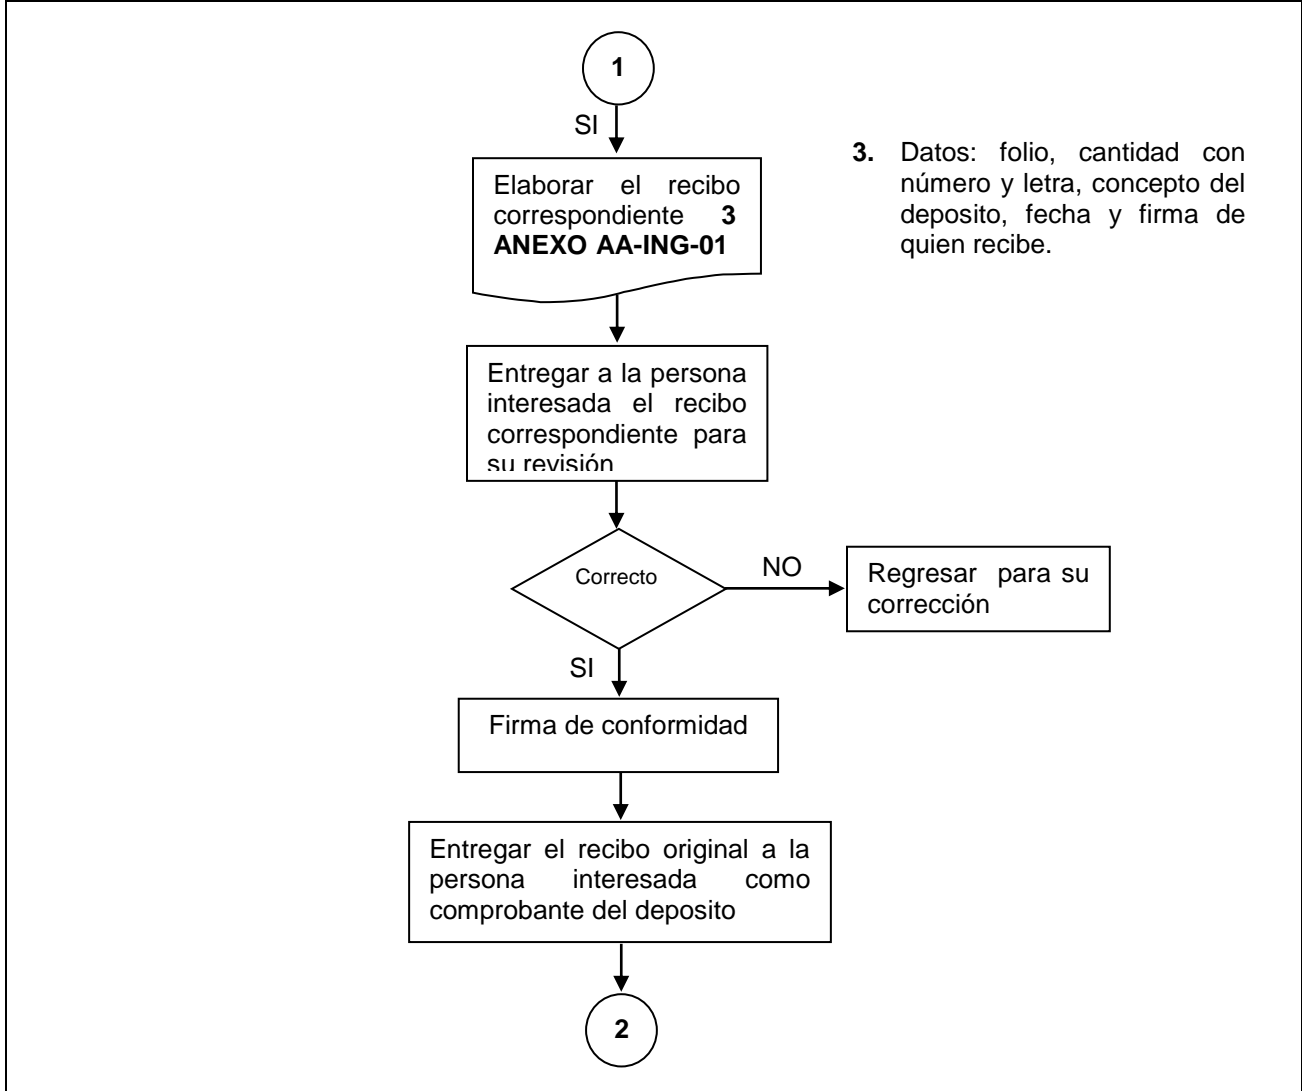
1

SI

Elaborar el recibo correspondiente **3** **ANEXO AA-ING-01**

**3.** Datos: folio, cantidad con número y letra, concepto del deposito, fecha y firma de quien recibe.

Entregar a la persona interesada el recibo correspondiente para su revisión

Correcto

NO

Regresar para su corrección

SI

Firma de conformidad

Entregar el recibo original a la persona interesada como comprobante del deposito

2